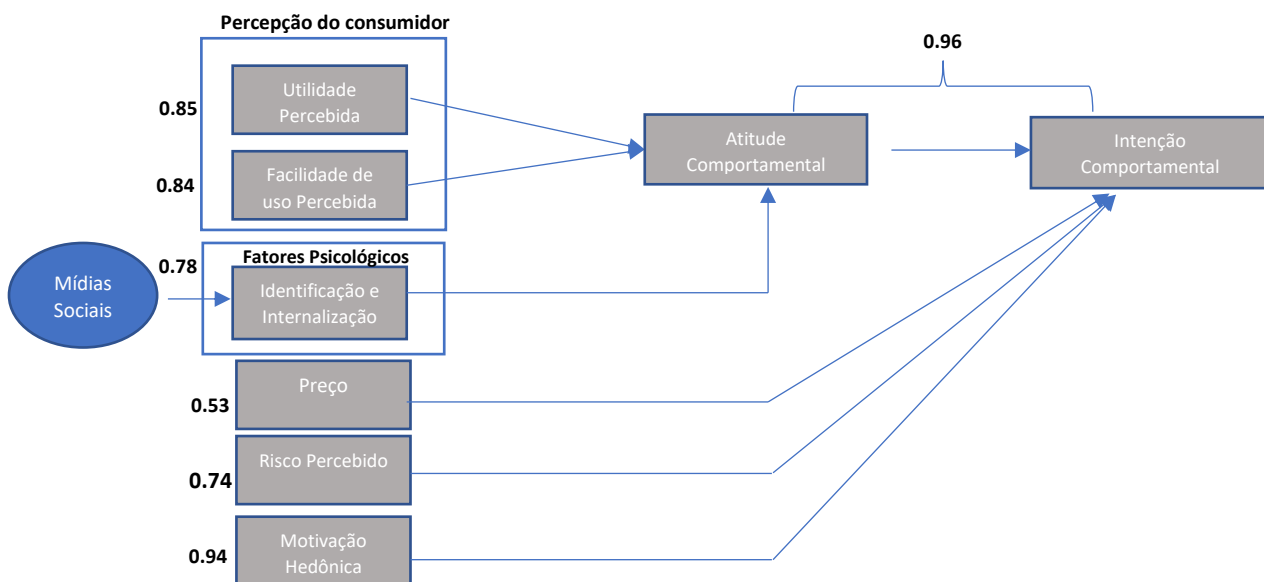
Percepção do consumidor

0.85

Utilidade Percebida

0.84

Facilidade de uso Percebida

0.96

Atitude Comportamental

Intenção Comportamental

Mídias Sociais

0.78

Fatores Psicológicos

Identificação e Internalização

Preço

0.53

Risco Percebido

0.74

Motivação Hedônica

0.94